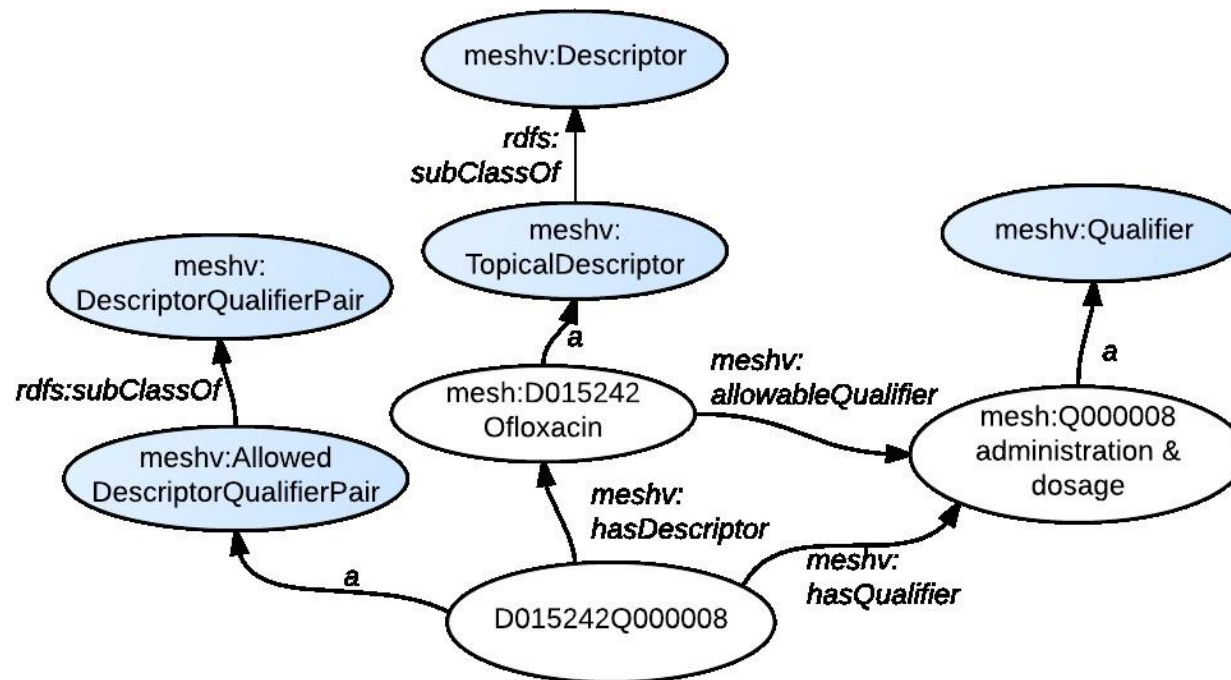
meshv:Descriptor

rdfs: subClassOf

meshv: TopicalDescriptor

meshv:Qualifier

meshv: DescriptorQualifierPair

a

meshv: allowableQualifier

a

rdfs:subClassOf

mesh:D015242 Ofloxacin

mesh:Q000008 administration & dosage

meshv:Allowed DescriptorQualifierPair

meshv: hasDescriptor

meshv: hasQualifier

a

D015242Q000008